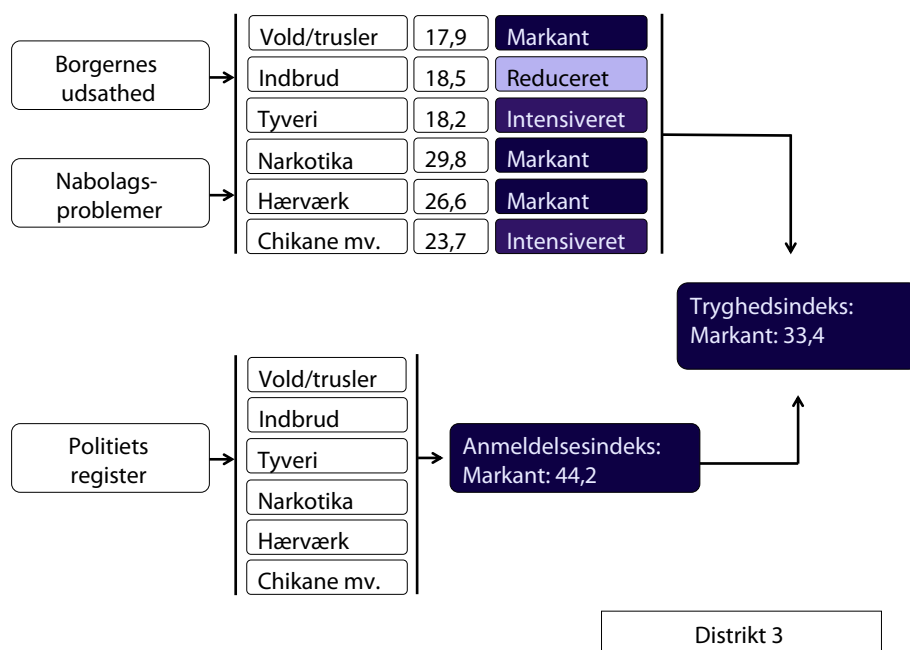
Borgernes udsathed

Nabolagsproblemer

| Vold/trusler | 17,9 | Markant |
|---|---|---|
| Indbrud | 18,5 | Reduceret |
| Tyveri | 18,2 | Intensiveret |
| Narkotika | 29,8 | Markant |
| Hærværk | 26,6 | Markant |
| Chikane mv. | 23,7 | Intensiveret |

Tryghedsindeks: Markant: 33,4

Politiets register

Vold/trusler
Indbrud
Tyveri
Narkotika
Hærværk
Chikane mv.

Anmeldelsesindeks: Markant: 44,2

Distrikt 3